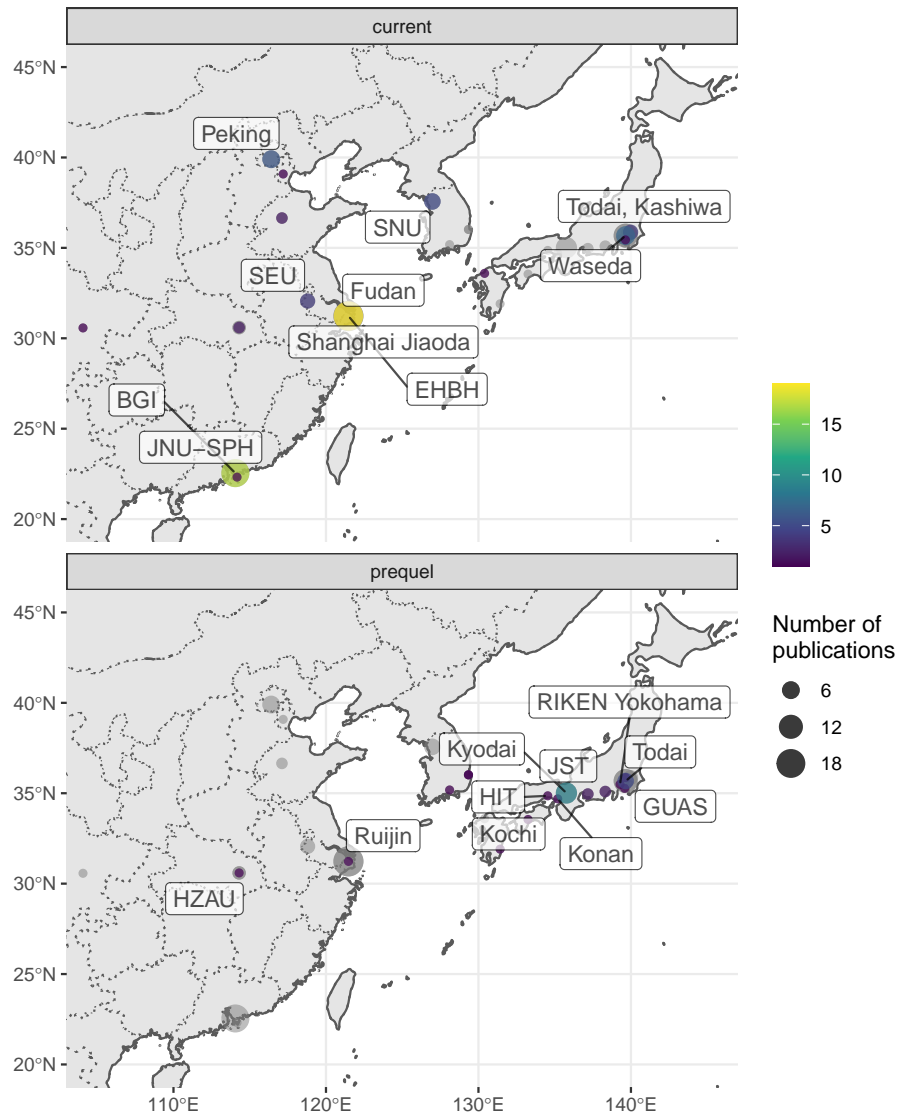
current

45°N
40°N
35°N
30°N
25°N
20°N

Peking
SNU
Todai, Kashiwa
Waseda
SEU
Fudan
Shanghai Jiaoda
EHBH
BGI
JNU−SPH

15
10
5

prequel

45°N
40°N
35°N
30°N
25°N
20°N

RIKEN Yokohama
Kyodai
JST
Todai
HIT
GUAS
Kochi
Konan
Ruijin
HZAU

Number of publications
6
12
18

110°E
120°E
130°E
140°E